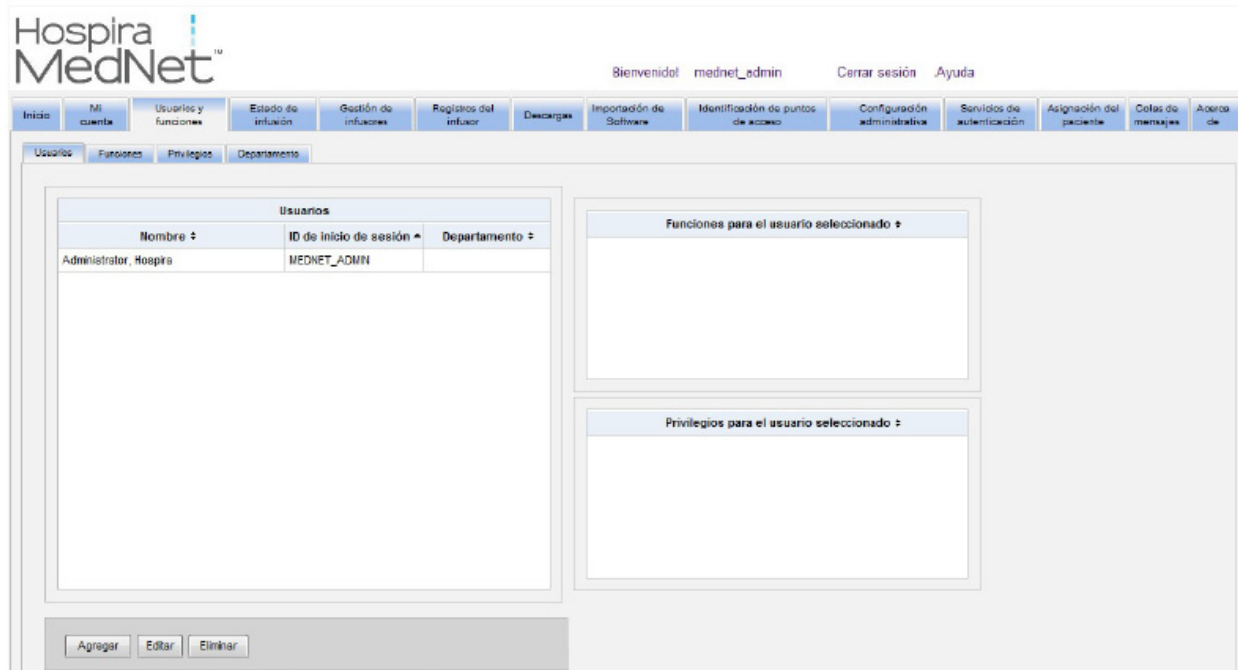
Hospira MedNet™

Bienvenido! mednet_admin Cerrar sesión Ayuda

Inicio | Mi cuenta | Usuarios y funciones | Estado de infusión | Gestión de infusores | Registros del infusor | Descargas | Importación de Software | Identificación de puntos de acceso | Configuración administrativa | Servicios de autenticación | Asignación del paciente | Colas de mensajes | Acerca de

Usuarios | Funciones | Privilegios | Departamento

| Usuarios | | |
|---|---|---|
| Nombre ⇕ | ID de inicio de sesión ▲ | Departamento ⇕ |
| Administrator, Hospira | MEDNET_ADMIN | |

Funciones para el usuario seleccionado ⇕

Privilegios para el usuario seleccionado ⇕

Agregar Editar Eliminar